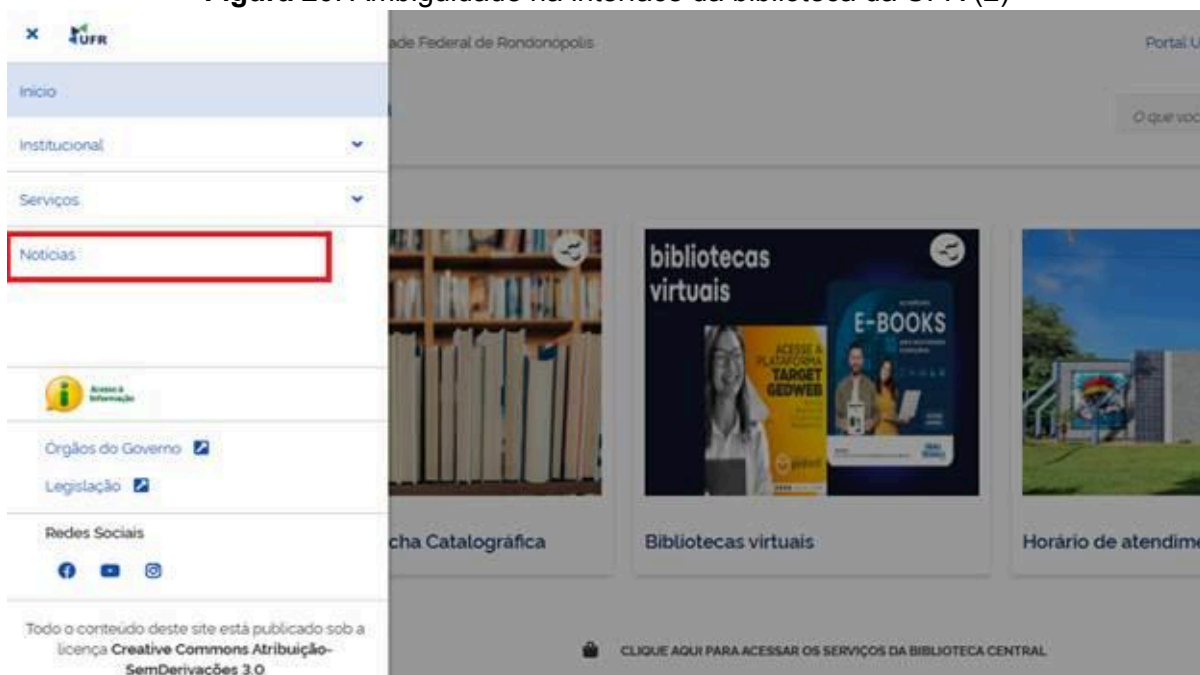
Figura 20: Ambiguidade na interface da biblioteca da UFR (2)

×
UFR
Inicio
Institucional
Serviços
Notícias
Acesso à Informação
Orgãos do Governo
Legislação
Redes Sociais
Todo o conteúdo deste site está publicado sob a licença Creative Commons Atribuição-SemDerivações 3.0

ade Federal de Rondonopolis
Portal U
O que voc
bibliotecas virtuais
ACESSE A PLATAFORMA TARGET GEDWEB
E-BOOKS
cha Catalográfica
Bibliotecas virtuais
Horário de atendim
CLIQUE AQUI PARA ACESSAR OS SERVIÇOS DA BIBLIOTECA CENTRAL